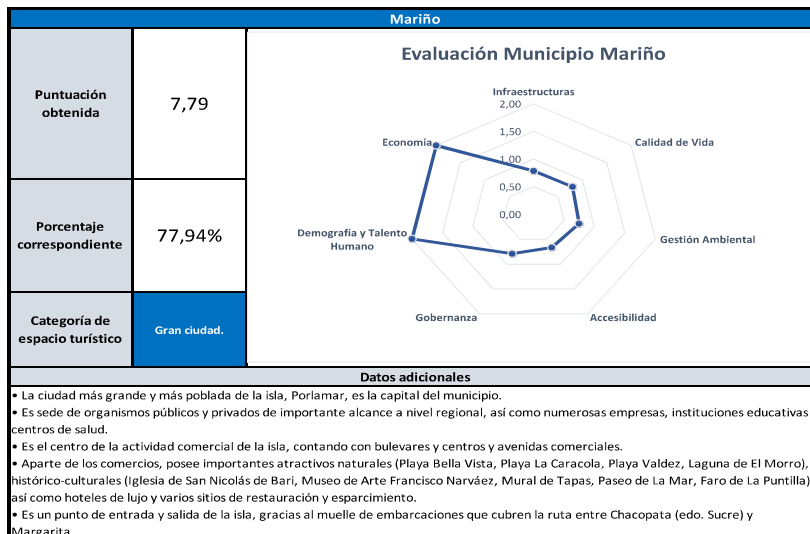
Mariño

| Puntuación obtenida | 7,79 |
|---|---|
| Porcentaje correspondiente | 77,94% |
| Categoría de espacio turístico | Gran ciudad. |

Evaluación Municipio Mariño

Infraestructuras
2,00
1,50
1,00
0,50
0,00
Calidad de Vida
Gestión Ambiental
Accesibilidad
Gobernanza
Demografía y Talento Humano
Economía

Datos adicionales

• La ciudad más grande y más poblada de la isla, Porlamar, es la capital del municipio.
• Es sede de organismos públicos y privados de importante alcance a nivel regional, así como numerosas empresas, instituciones educativas y centros de salud.
• Es el centro de la actividad comercial de la isla, contando con bulevares y centros y avenidas comerciales.
• Aparte de los comercios, posee importantes atractivos naturales (Playa Bella Vista, Playa La Caracola, Playa Valdez, Laguna de El Morro), histórico-culturales (Iglesia de San Nicolás de Bari, Museo de Arte Francisco Narváez, Mural de Tapas, Paseo de La Mar, Faro de La Puntilla) así como hoteles de lujo y varios sitios de restauración y esparcimiento.
• Es un punto de entrada y salida de la isla, gracias al muelle de embarcaciones que cubren la ruta entre Chacopata (edo. Sucre) y Margarita.